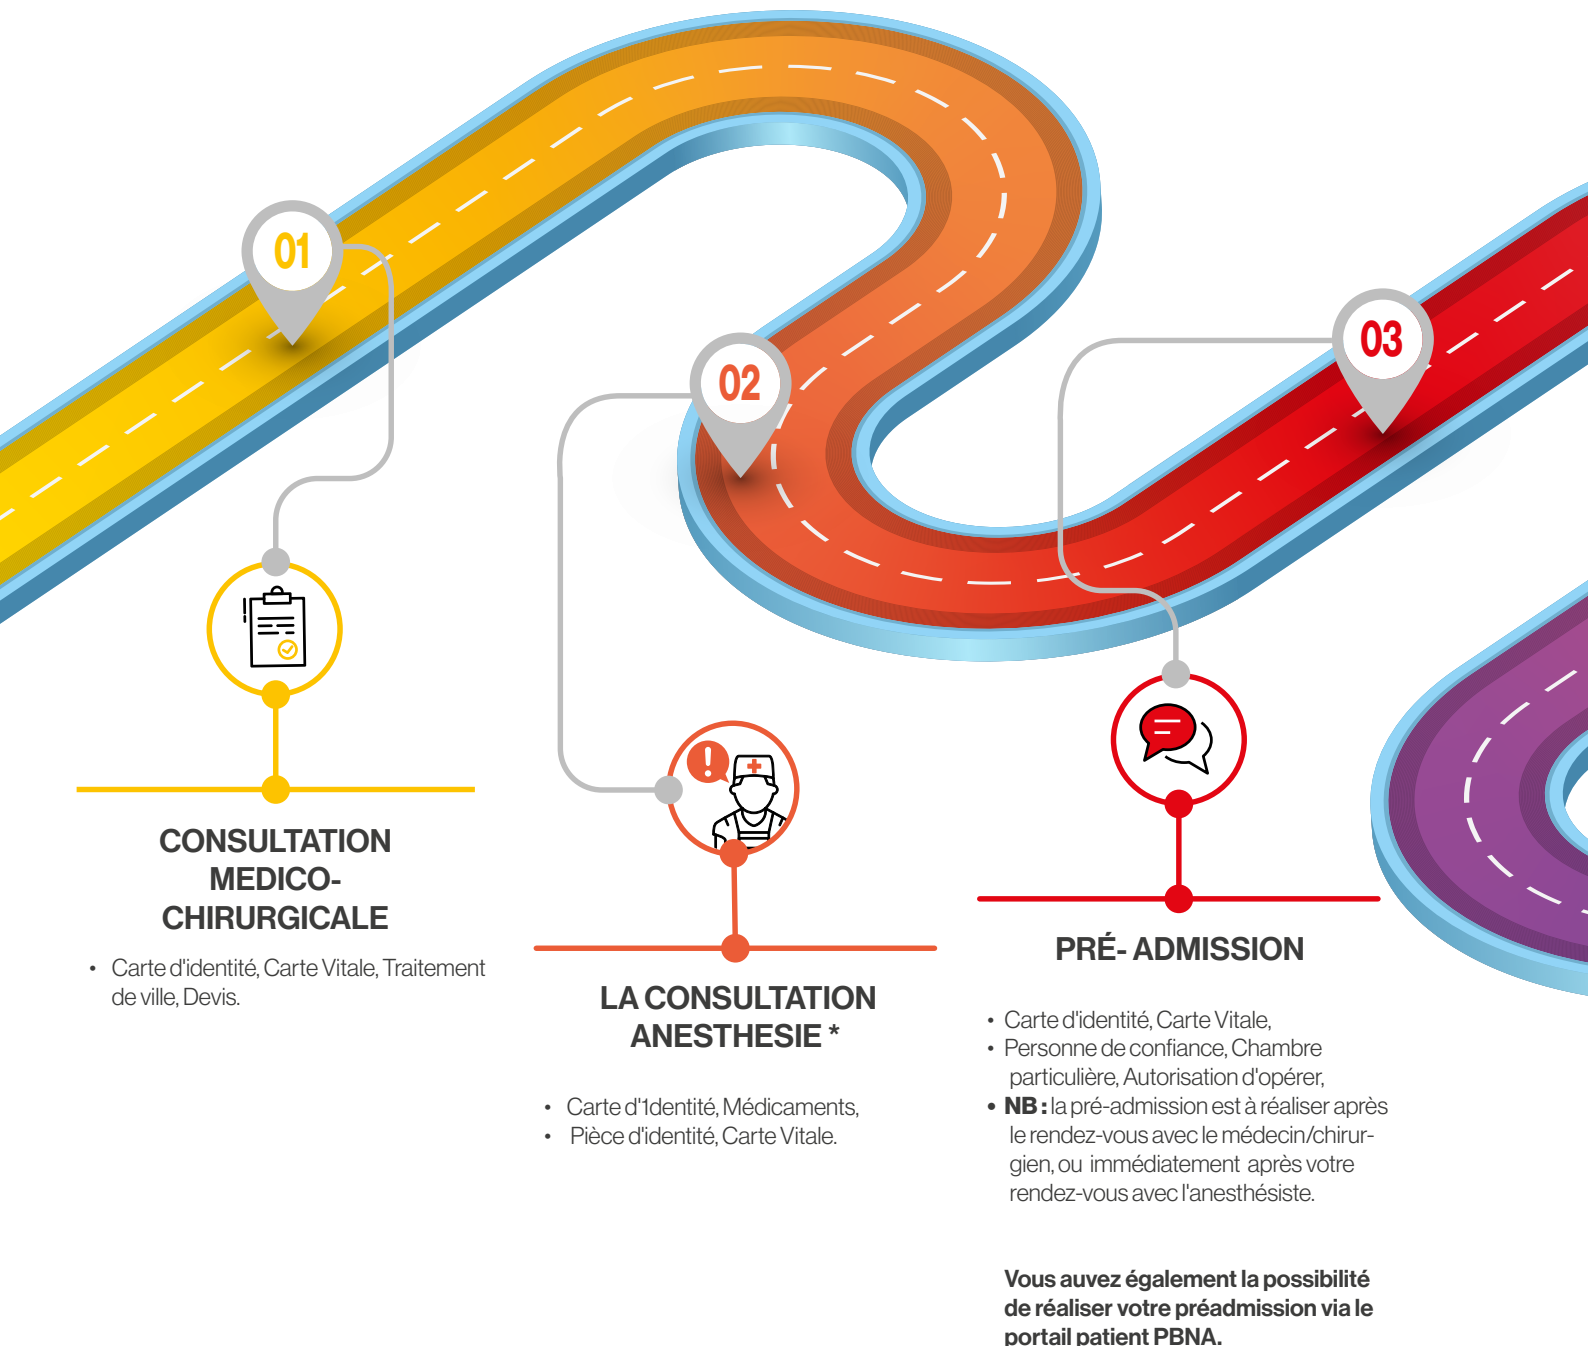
01

02

03

CONSULTATION MEDICO-CHIRURGICALE

• Carte d'identité, Carte Vitale, Traitement de ville, Devis.

LA CONSULTATION ANESTHESIE *

• Carte d'1dentité, Médicaments,
• Pièce d'identité, Carte Vitale.

PRÉ- ADMISSION

• Carte d'identité, Carte Vitale,
• Personne de confiance, Chambre particulière, Autorisation d'opérer,
• **NB :** la pré-admission est à réaliser après le rendez-vous avec le médecin/chirurgien, ou immédiatement après votre rendez-vous avec l'anesthésiste.

**Vous auvez également la possibilité de réaliser votre préadmission via le portail patient PBNA.**